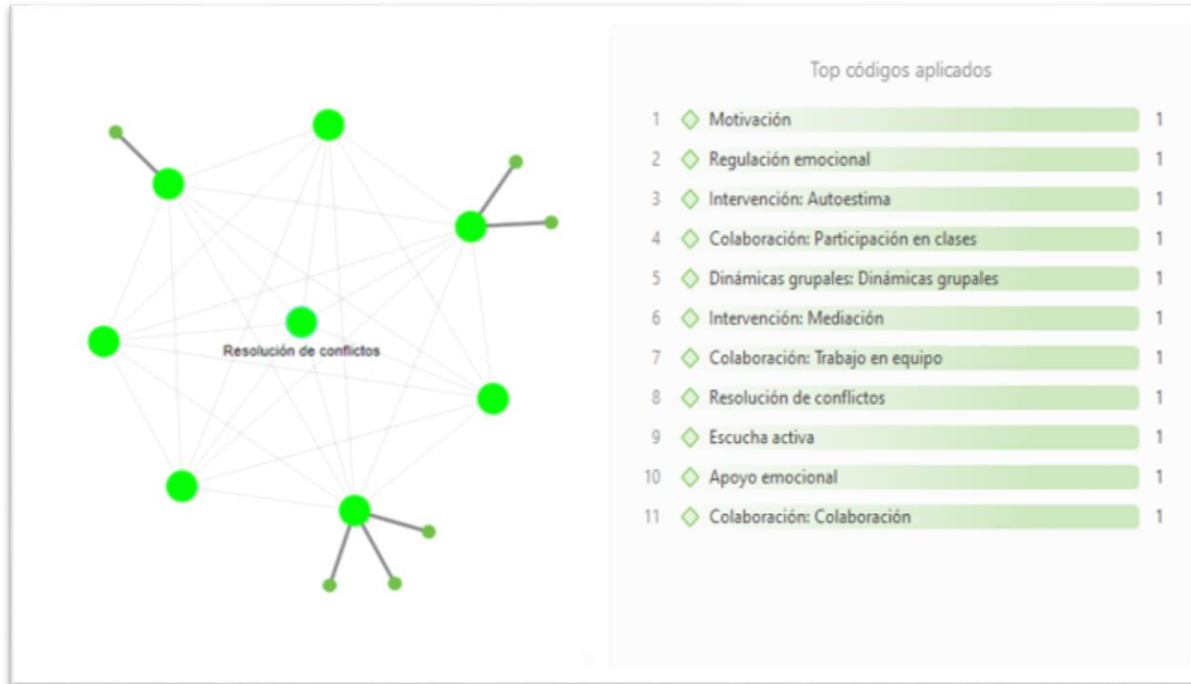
Resolución de conflictos

Top códigos aplicados

| | | |
|---|---|---|
| 1 | Motivación | 1 |
| 2 | Regulación emocional | 1 |
| 3 | Intervención: Autoestima | 1 |
| 4 | Colaboración: Participación en clases | 1 |
| 5 | Dinámicas grupales: Dinámicas grupales | 1 |
| 6 | Intervención: Mediación | 1 |
| 7 | Colaboración: Trabajo en equipo | 1 |
| 8 | Resolución de conflictos | 1 |
| 9 | Escucha activa | 1 |
| 10 | Apoyo emocional | 1 |
| 11 | Colaboración: Colaboración | 1 |